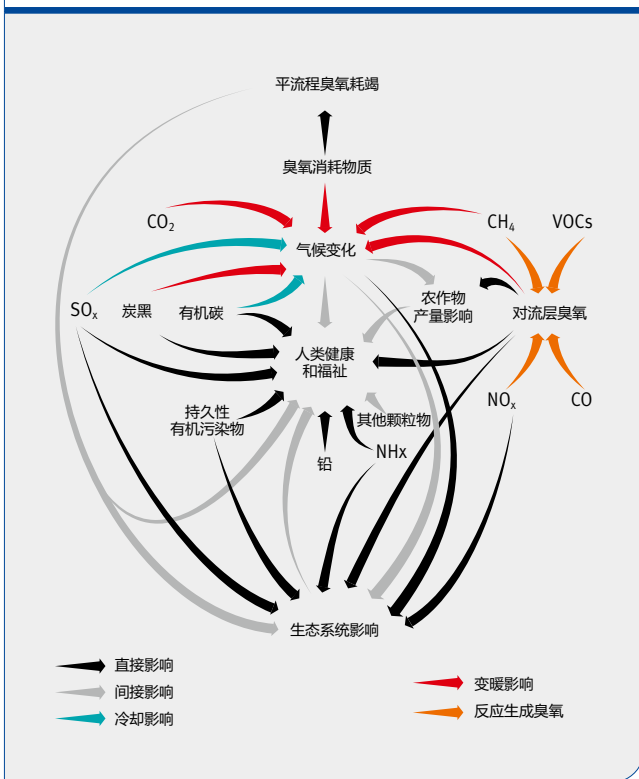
平流程臭氧耗竭

臭氧消耗物质

$CO_2$

$CH_4$

VOCs

气候变化

$SO_x$

炭黑

有机碳

农作物产量影响

对流层臭氧

人类健康和福祉

持久性有机污染物

其他颗粒物

$NO_x$

CO

铅

NHx

生态系统影响

直接影响

间接影响

冷却影响

变暖影响

反应生成臭氧